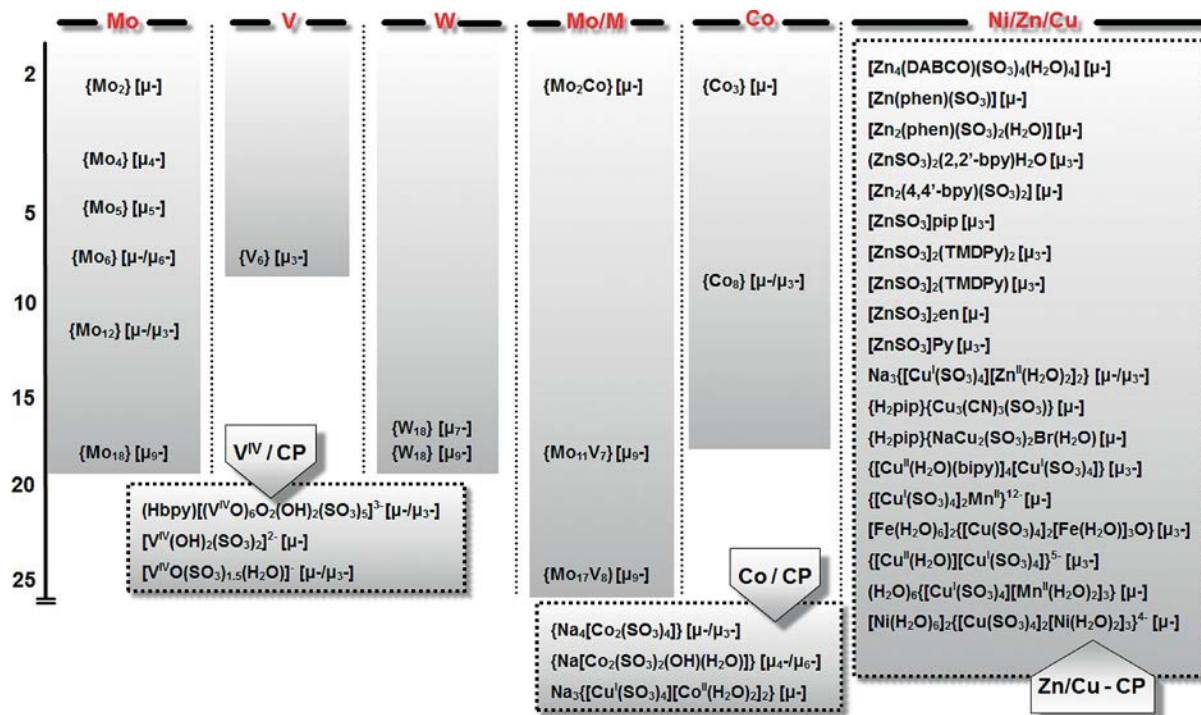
Mo V W Mo/M Co Ni/Zn/Cu

2
5
10
15
20
25

{$Mo_2$} [μ-]
{$Mo_4$} [$μ_4$-]
{$Mo_5$} [$μ_5$-]
{$Mo_6$} [μ-/$μ_6$-]
{$Mo_{12}$} [μ-/$μ_3$-]
{$Mo_{18}$} [$μ_9$-]

{$V_6$} [$μ_3$-]

$V^{IV}$ / CP

(Hbpy)[($V^{IV}O)_6O_2(OH)_2(SO_3)_5]^{3-}$ [μ-/$μ_3$-]
$[V^{IV}(OH)_2(SO_3)_2]^{2-}$ [μ-]
$[V^{IV}O(SO_3)_{1.5}(H_2O)]^-$ [μ-/$μ_3$-]

{$W_{18}$} [$μ_7$-]
{$W_{18}$} [$μ_9$-]

{$Mo_2Co$} [μ-]
{$Mo_{11}V_7$} [$μ_9$-]
{$Mo_{17}V_8$} [$μ_9$-]

{$Co_3$} [μ-]
{$Co_8$} [μ-/$μ_3$-]

Co / CP

{$Na_4[Co_2(SO_3)_4]$} [μ-/$μ_3$-]
{$Na[Co_2(SO_3)_2(OH)(H_2O)]$} [$μ_4$-/$μ_6$-]
$Na_3\{[Cu^I(SO_3)_4][Co^{II}(H_2O)_2]_2\}$ [μ-]

$[Zn_4(DABCO)(SO_3)_4(H_2O)_4]$ [μ-]
$[Zn(phen)(SO_3)]$ [μ-]
$[Zn_2(phen)(SO_3)_2(H_2O)]$ [μ-]
$(ZnSO_3)_2$(2,2'-bpy)$H_2O$ [$μ_3$-]
$[Zn_2(4,4'\text{-bpy})(SO_3)_2]$ [μ-]
$[ZnSO_3]$pip [$μ_3$-]
$[ZnSO_3]_2(TMDPy)_2$ [$μ_3$-]
$[ZnSO_3]_2$(TMDPy) [$μ_3$-]
$[ZnSO_3]_2$en [μ-]
$[ZnSO_3]$Py [$μ_3$-]
$Na_3\{[Cu^I(SO_3)_4][Zn^{II}(H_2O)_2]_2\}$ [μ-/$μ_3$-]
{$H_2$pip}{$Cu_3(CN)_3(SO_3)$} [μ-]
{$H_2$pip}{$NaCu_2(SO_3)_2Br(H_2O)$} [μ-]
$\{[Cu^{II}(H_2O)(bipy)]_4[Cu^I(SO_3)_4]\}$ [$μ_3$-]
$\{[Cu^I(SO_3)_4]_2Mn^{II}\}^{12-}$ [μ-]
$[Fe(H_2O)_6]_2\{[Cu(SO_3)_4]_2[Fe(H_2O)]_3O\}$ [$μ_3$-]
$\{[Cu^{II}(H_2O)][Cu^I(SO_3)_4]\}^{5-}$ [$μ_3$-]
$(H_2O)_6\{[Cu^I(SO_3)_4][Mn^{II}(H_2O)_2]_3\}$ [μ-]
$[Ni(H_2O)_6]_2\{[Cu(SO_3)_4]_2[Ni(H_2O)_2]_3\}^{4-}$ [μ-]

Zn/Cu - CP